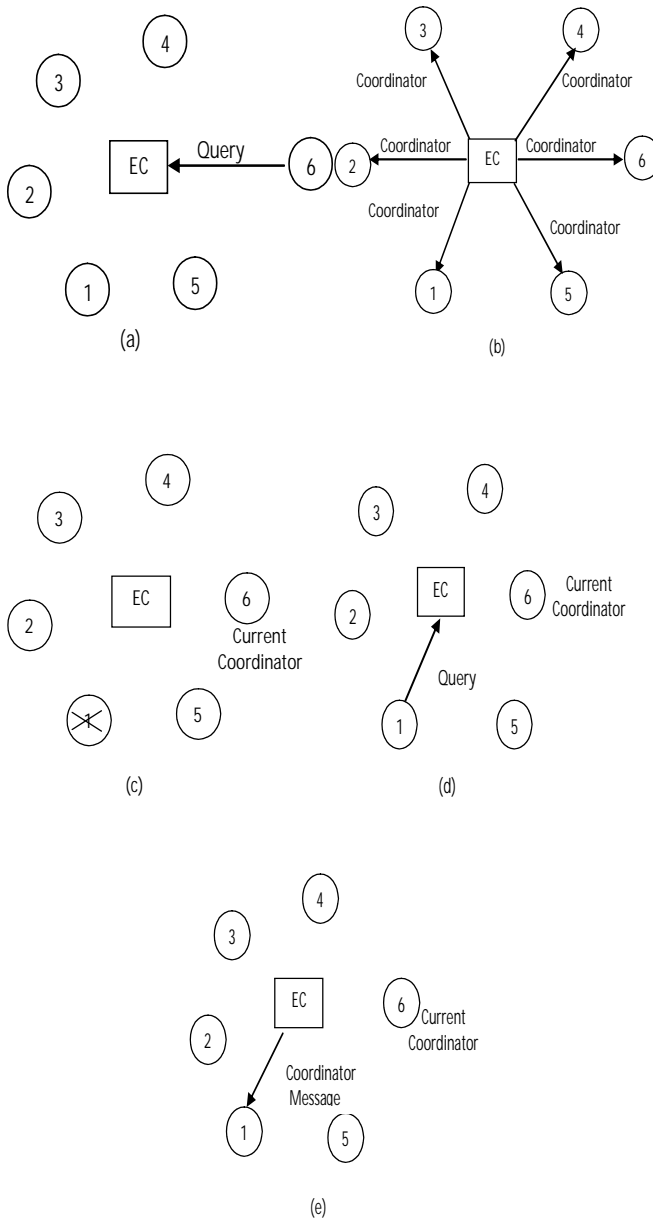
4
3
EC
Query
6
2
1
5
(a)

3
4
Coordinator
Coordinator
Coordinator
Coordinator
2
EC
6
Coordinator
Coordinator
1
5
(b)

4
3
EC
6
Current Coordinator
2
1
5
(c)

4
3
EC
6
Current Coordinator
2
Query
1
5
(d)

4
3
EC
6
Current Coordinator
2
Coordinator Message
1
5
(e)